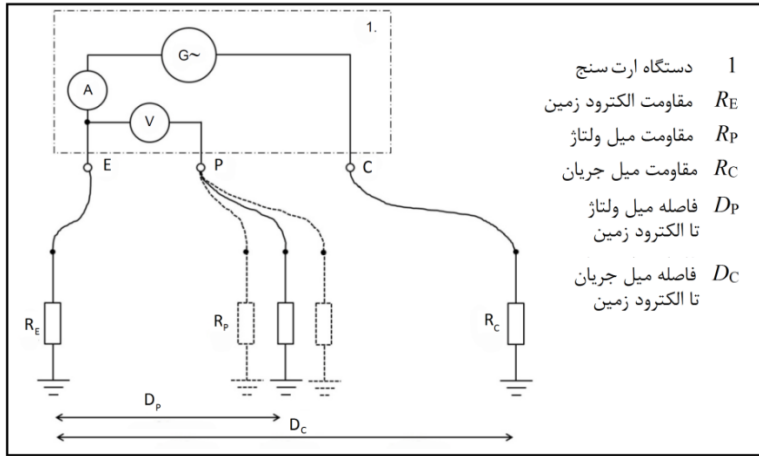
G~
1.
A
V
E
P
C
$R_E$
$R_P$
$R_C$
$D_P$
$D_C$

1 دستگاه ارت سنج
$R_E$ مقاومت الکترود زمین
$R_P$ مقاومت میل ولتاژ
$R_C$ مقاومت میل جریان
$D_P$ فاصله میل ولتاژ تا الکترود زمین
$D_C$ فاصله میل جریان تا الکترود زمین